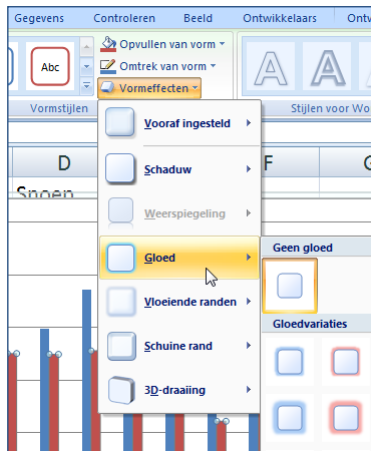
Gegevens Controleren Beeld Ontwikkelaars Ontw

Abc

Opvullen van vorm

Omtrek van vorm

Vormeffecten

Vormstijlen

Stijlen voor Wo

D

F

G

Snoep

Vooraf ingesteld

Schaduw

Weerspiegeling

Gloed

Vloeiende randen

Schuine rand

3D-draaiing

Geen gloed

Gloedvariaties